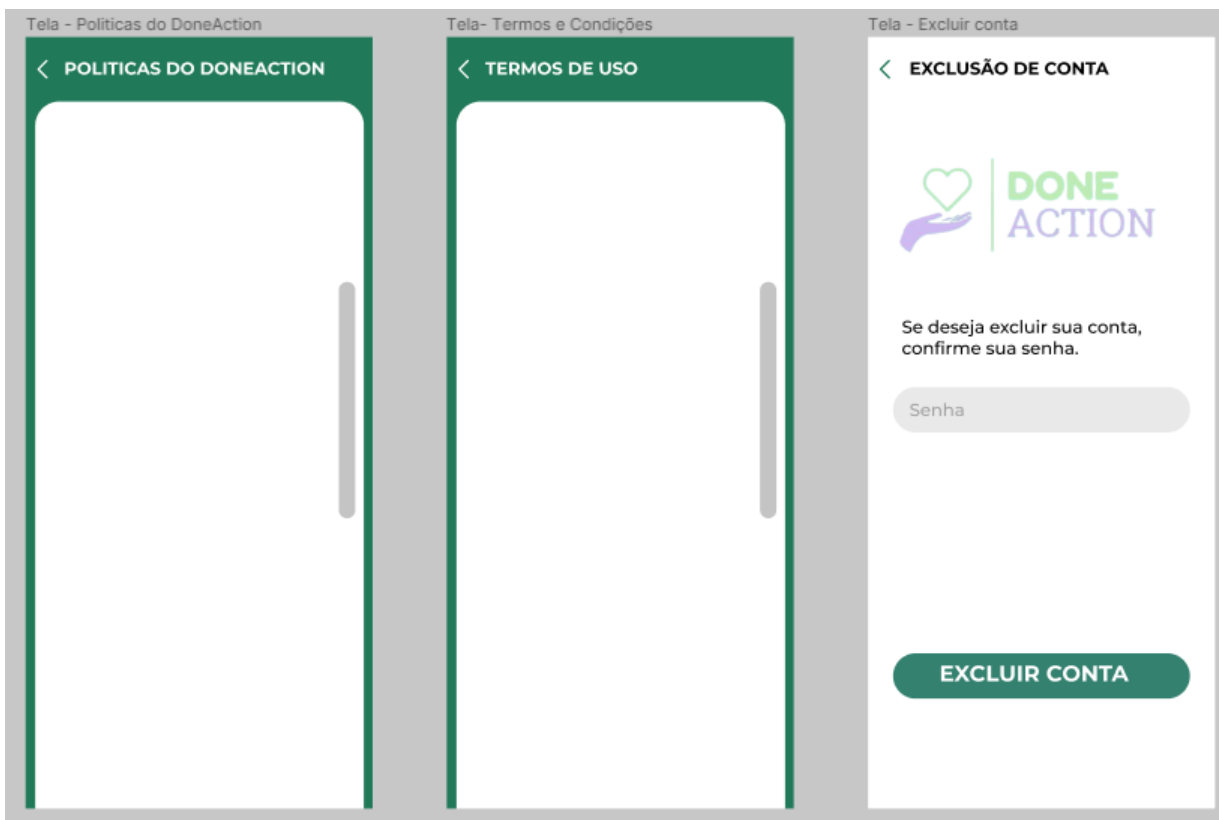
Tela - Politicas do DoneAction

< POLITICAS DO DONEACTION

Tela- Termos e Condições

< TERMOS DE USO

Tela - Excluir conta

< EXCLUSÃO DE CONTA

DONE ACTION

Se deseja excluir sua conta, confirme sua senha.

Senha

EXCLUIR CONTA